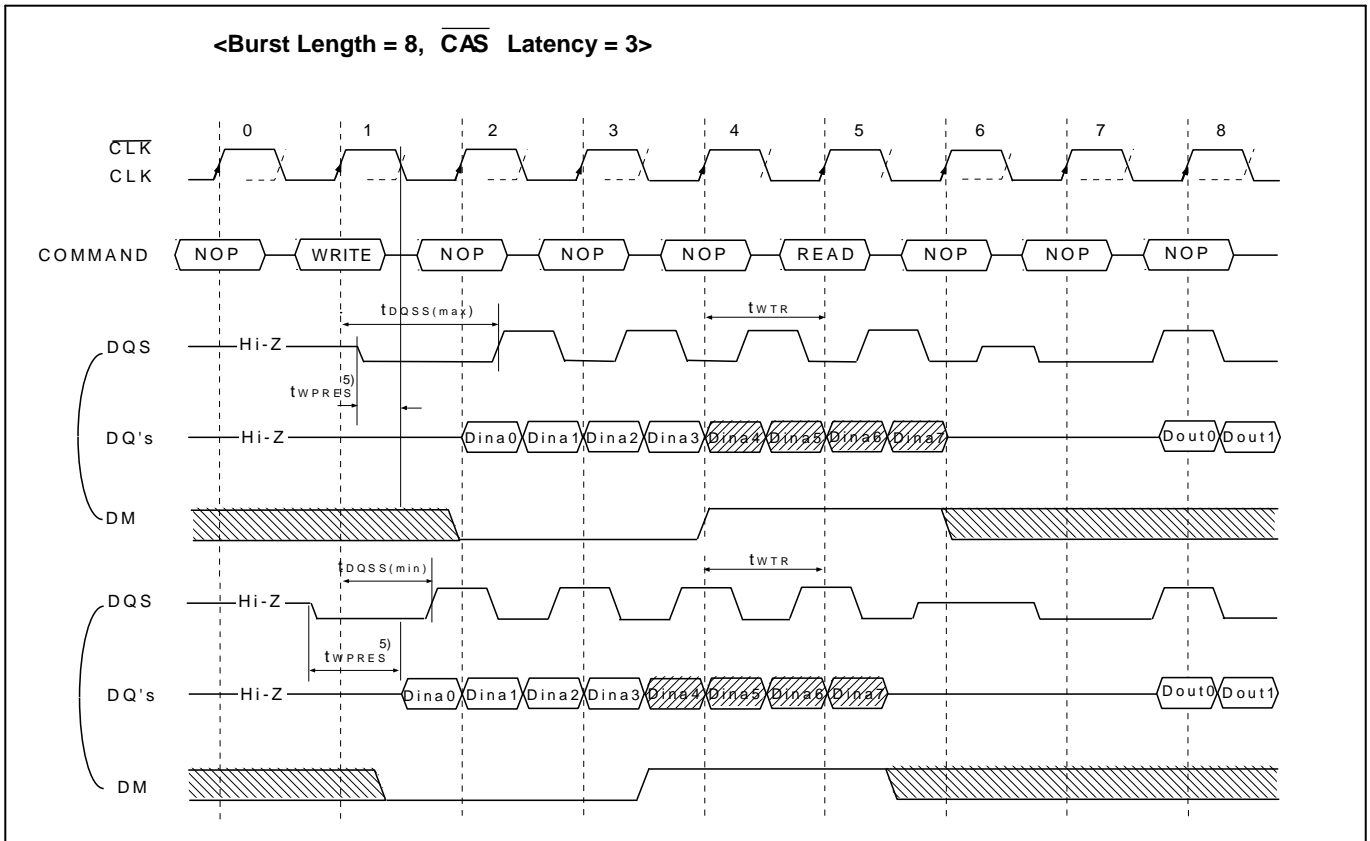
<Burst Length = 8, $\overline{CAS}$ Latency = 3>

0 1 2 3 4 5 6 7 8

$\overline{CLK}$
CLK

COMMAND NOP WRITE NOP NOP NOP READ NOP NOP NOP

$t_{DQSS(max)}$
$t_{WTR}$

DQS Hi-Z

$t_{WPRES}$ 5)

DQ's Hi-Z Dina0 Dina1 Dina2 Dina3 Dina4 Dina5 Dina6 Dina7 Dout0 Dout1

DM

$t_{DQSS(min)}$
$t_{WTR}$

DQS Hi-Z

$t_{WPRES}$ 5)

DQ's Hi-Z Dina0 Dina1 Dina2 Dina3 Dina4 Dina5 Dina6 Dina7 Dout0 Dout1

DM